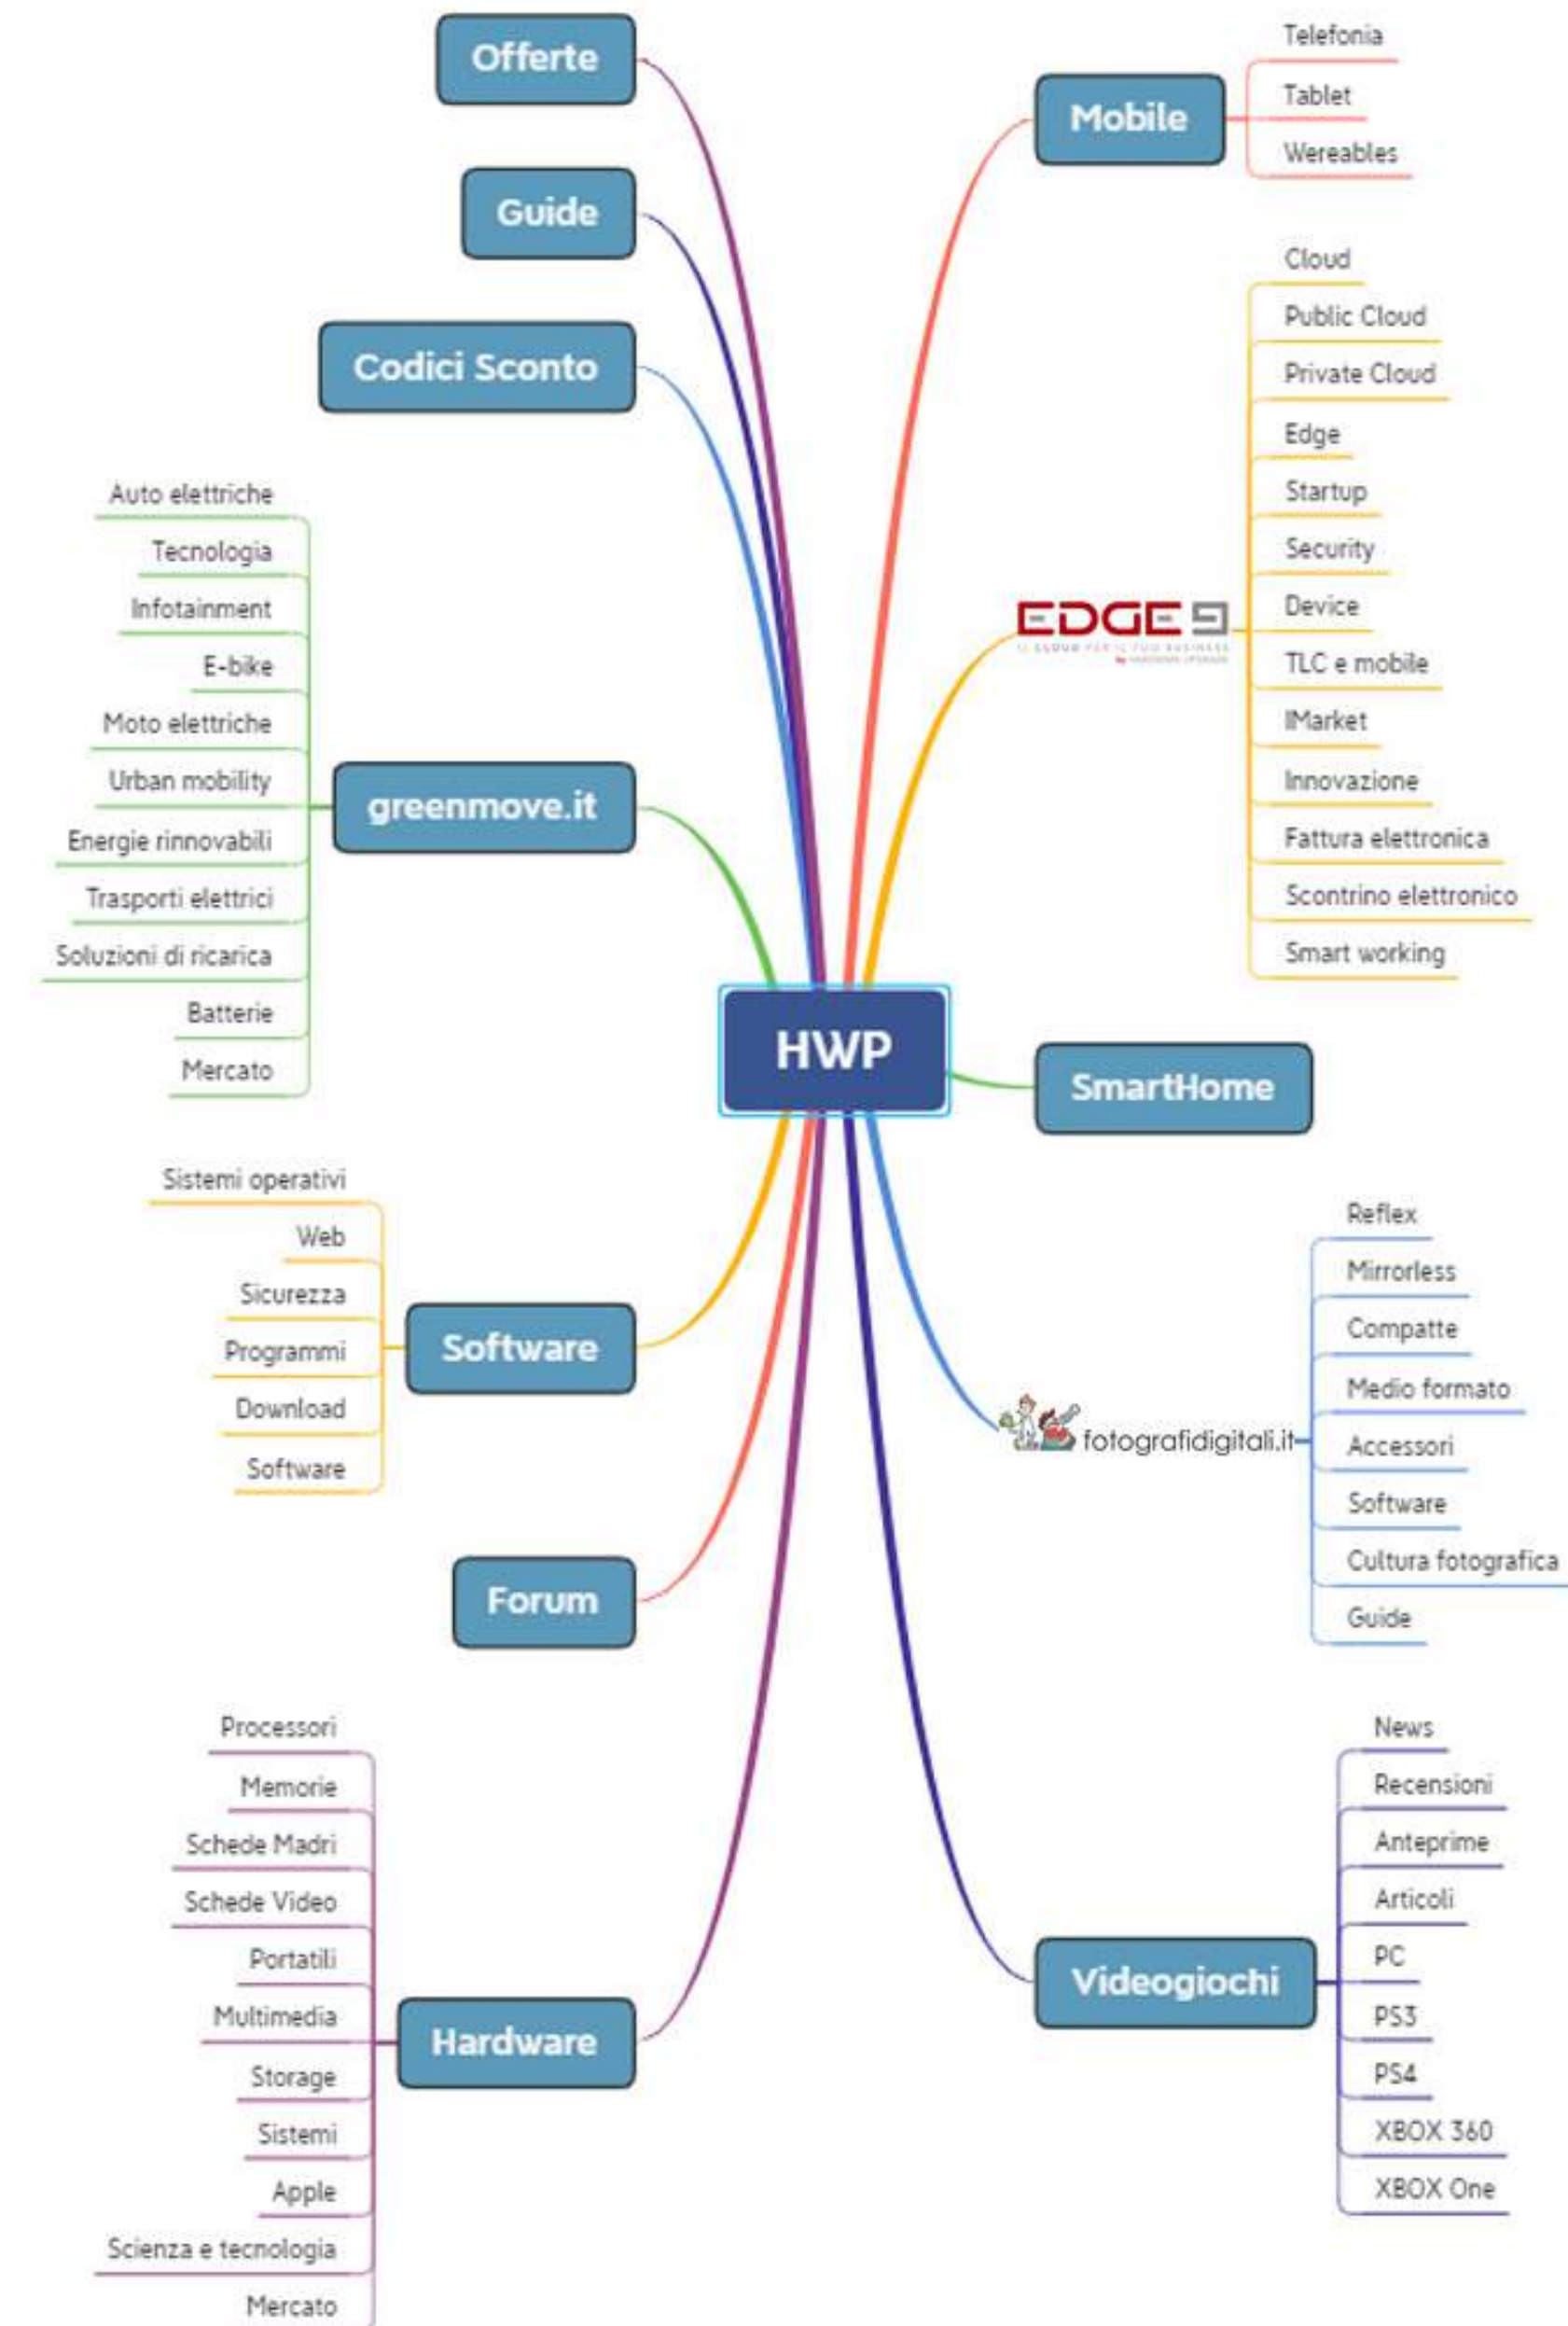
HWP

Offerte

Guide

Codici Sconto

greenmove.it
Auto elettriche
Tecnologia
Infotainment
E-bike
Moto elettriche
Urban mobility
Energie rinnovabili
Trasporti elettrici
Soluzioni di ricarica
Batterie
Mercato

Software
Sistemi operativi
Web
Sicurezza
Programmi
Download
Software

Forum

Hardware
Processori
Memorie
Schede Madri
Schede Video
Portatili
Multimedia
Storage
Sistemi
Apple
Scienza e tecnologia
Mercato

Mobile
Telefonia
Tablet
Wereables

EDGE 9
IL CLOUD PER IL TUO BUSINESS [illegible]
Cloud
Public Cloud
Private Cloud
Edge
Startup
Security
Device
TLC e mobile
IMarket
Innovazione
Fattura elettronica
Scontrino elettronico
Smart working

SmartHome

fotografidigitali.it
Reflex
Mirrorless
Compatte
Medio formato
Accessori
Software
Cultura fotografica
Guide

Videogiochi
News
Recensioni
Anteprime
Articoli
PC
PS3
PS4
XBOX 360
XBOX One